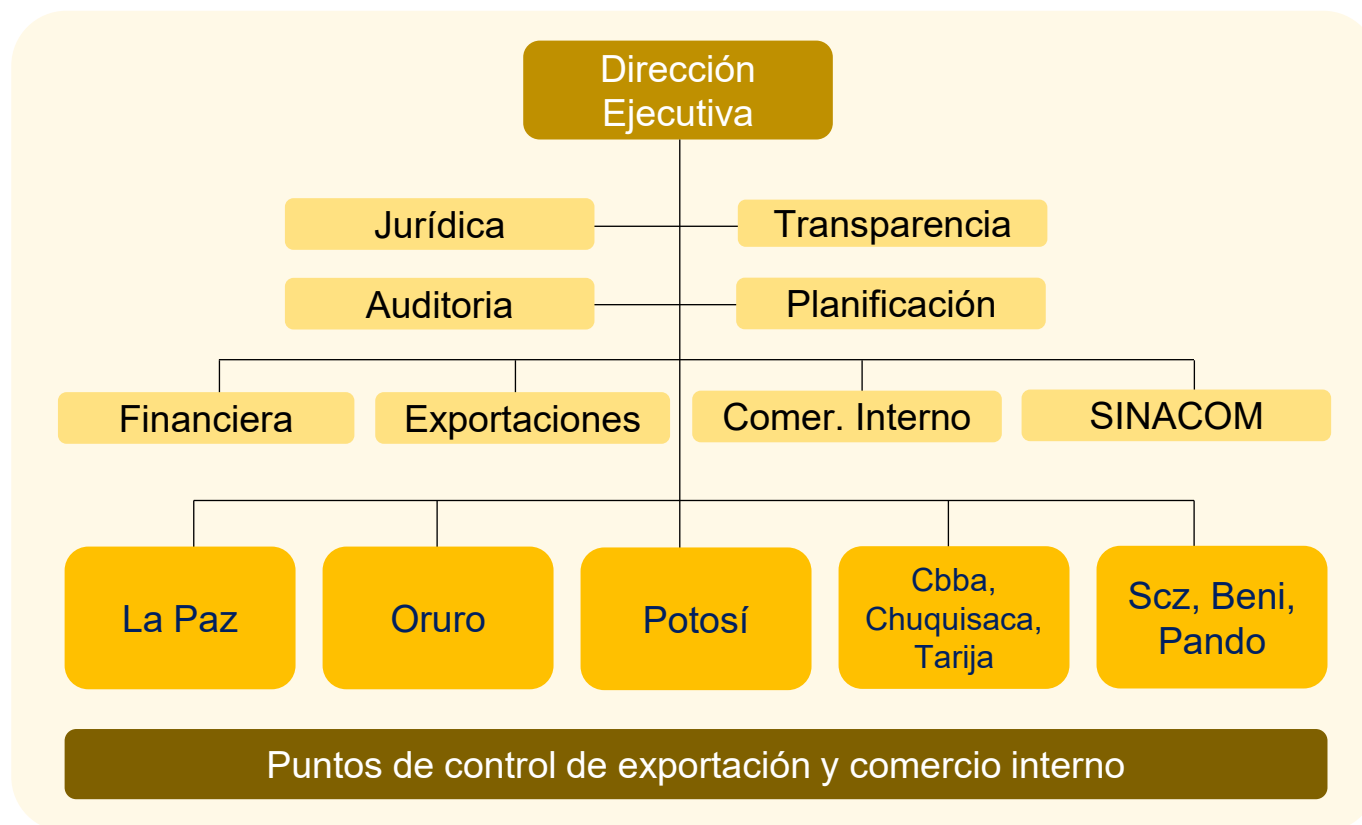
Dirección Ejecutiva

Jurídica

Transparencia

Auditoria

Planificación

Financiera

Exportaciones

Comer. Interno

SINACOM

La Paz

Oruro

Potosí

Cbba, Chuquisaca, Tarija

Scz, Beni, Pando

Puntos de control de exportación y comercio interno